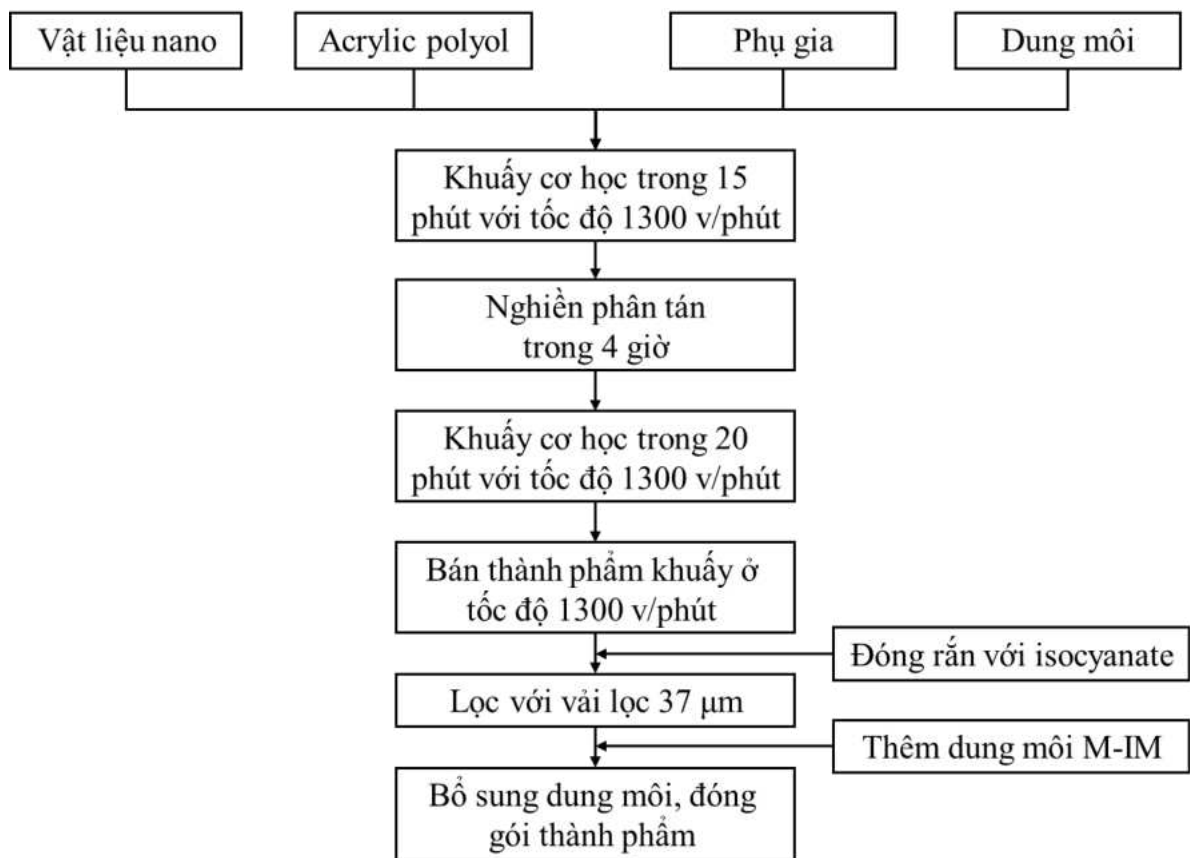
Vật liệu nano

Acrylic polyol

Phụ gia

Dung môi

Khuấy cơ học trong 15 phút với tốc độ 1300 v/phút

Nghiền phân tán trong 4 giờ

Khuấy cơ học trong 20 phút với tốc độ 1300 v/phút

Bán thành phẩm khuấy ở tốc độ 1300 v/phút

Đóng rắn với isocyanate

Lọc với vải lọc 37 μm

Thêm dung môi M-IM

Bổ sung dung môi, đóng gói thành phẩm